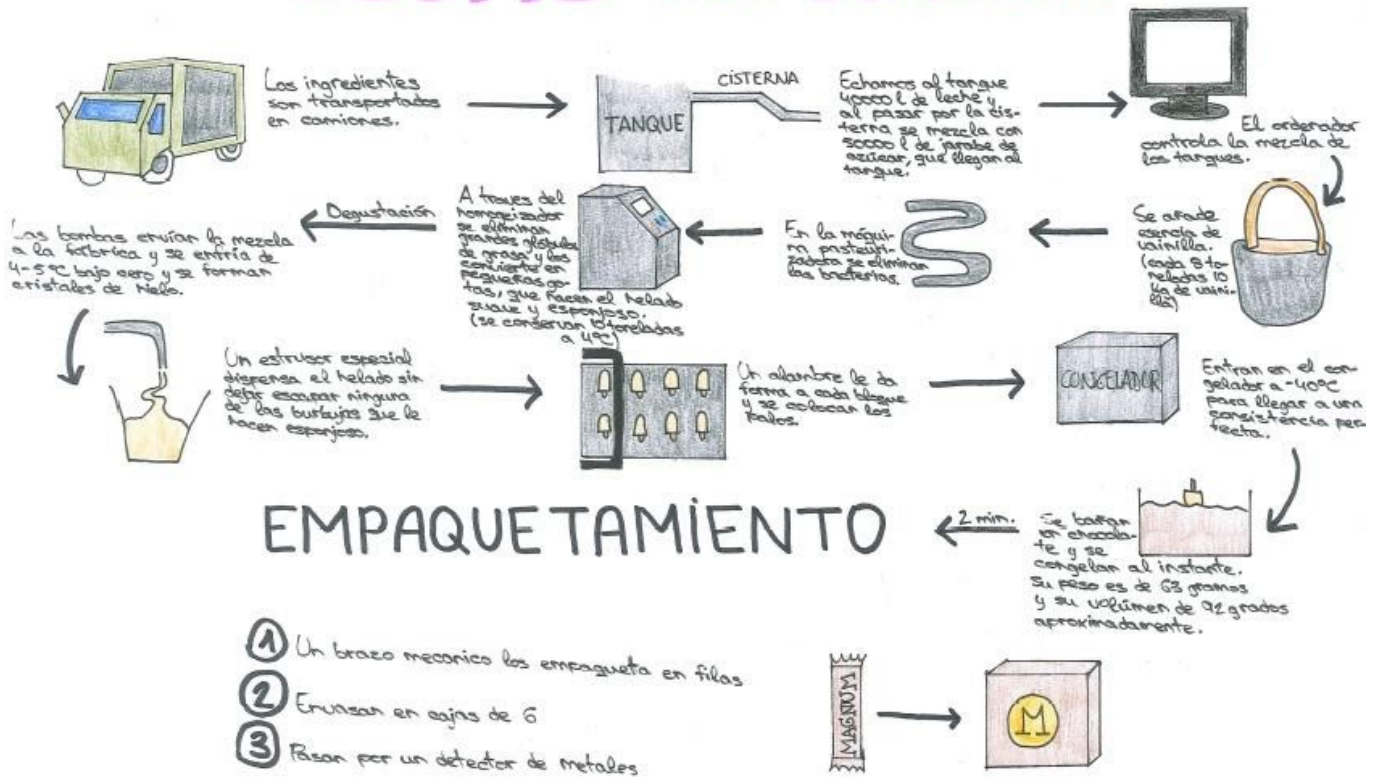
Los ingredientes son transportados en camiones.

TANQUE

CISTERNA

Echamos al tanque 40000 l de leche y al pasar por la cisterna se mezcla con 50000 l de jarabe de azúcar, que llegan al tanque.

El ordenador controla la mezcla de los tanques.

Se añade esencia de vainilla. (cada 8 toneladas 10 kg de vainilla)

En la máquina pasteurizadora se eliminan las bacterias.

A traves del homogeizador se eliminan grandes glóbulos de grasa y los convierte en pequeños gotas, que hacen el helado suave y esponjoso. (se conservan toneladas a 4ºC)

Degustación

Las bombas envían la mezcla a la fabrica y se enfría de 4-5ºC bajo cero y se forman cristales de hielo.

Un estrusor especial dispensa el helado sin dejar escapar ninguna de las burbujas que le hacen esponjoso.

Un alambre le da forma a cada bloque y se colocan los palos.

CONGELADOR

Entran en el congelador a -40ºC para llegar a una consistencia perfecta.

Se bañan en chocolate y se congelan al instante. Su peso es de 63 gramos y su volúmen de 92 grados aproximadamente.

2 min.

EMPAQUETAMIENTO

1 Un brazo mecanico los empaqueta en filas
2 Envasan en cajas de 6
3 Pasan por un detector de metales

MAGNUM

M